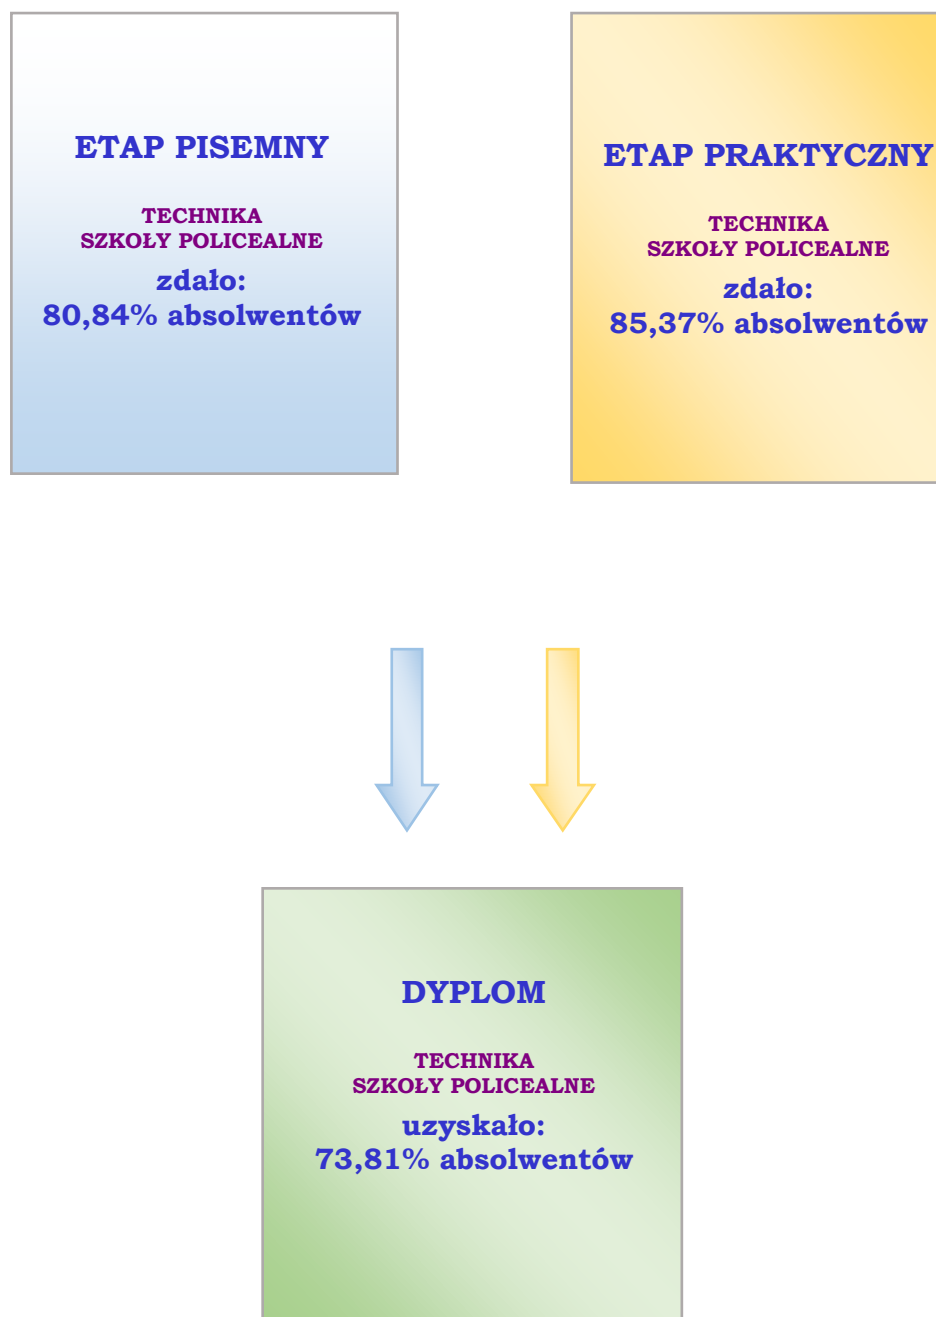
ETAP PISEMNY

TECHNIKA
SZKOŁY POLICEALNE

zdało:
80,84% absolwentów

ETAP PRAKTYCZNY

TECHNIKA
SZKOŁY POLICEALNE

zdało:
85,37% absolwentów

DYPLOM

TECHNIKA
SZKOŁY POLICEALNE

uzyskało:
73,81% absolwentów